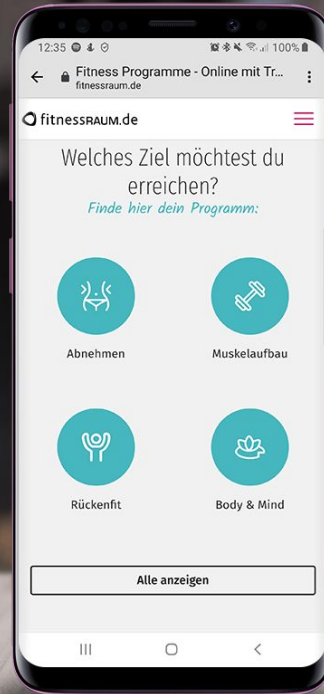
12:35 100%

Fitness Programme - Online mit Tr...
fitnessraum.de

fitnessRAUM.de

Welches Ziel möchtest du erreichen?

Finde hier dein Programm:

Abnehmen

Muskelaufbau

Rückenfit

Body & Mind

Alle anzeigen